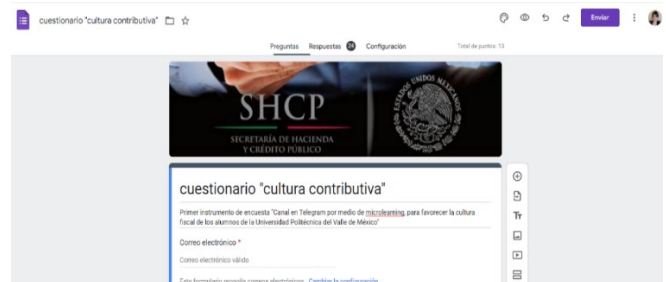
cuestionario "cultura contributiva"

Enviar

Preguntas Respuestas 24 Configuración Total de puntos: 13

SHCP
SECRETARÍA DE HACIENDA Y CRÉDITO PÚBLICO

ESTADOS UNIDOS MEXICANOS

cuestionario "cultura contributiva"

Primer instrumento de encuesta "Canal en Telegram por medio de microlearning para favorecer la cultura fiscal de los alumnos de la Universidad Politécnica del Valle de México"

Correo electrónico *

Correo electrónico válido

Este formulario recopila correos electrónicos. Cambiar la configuración